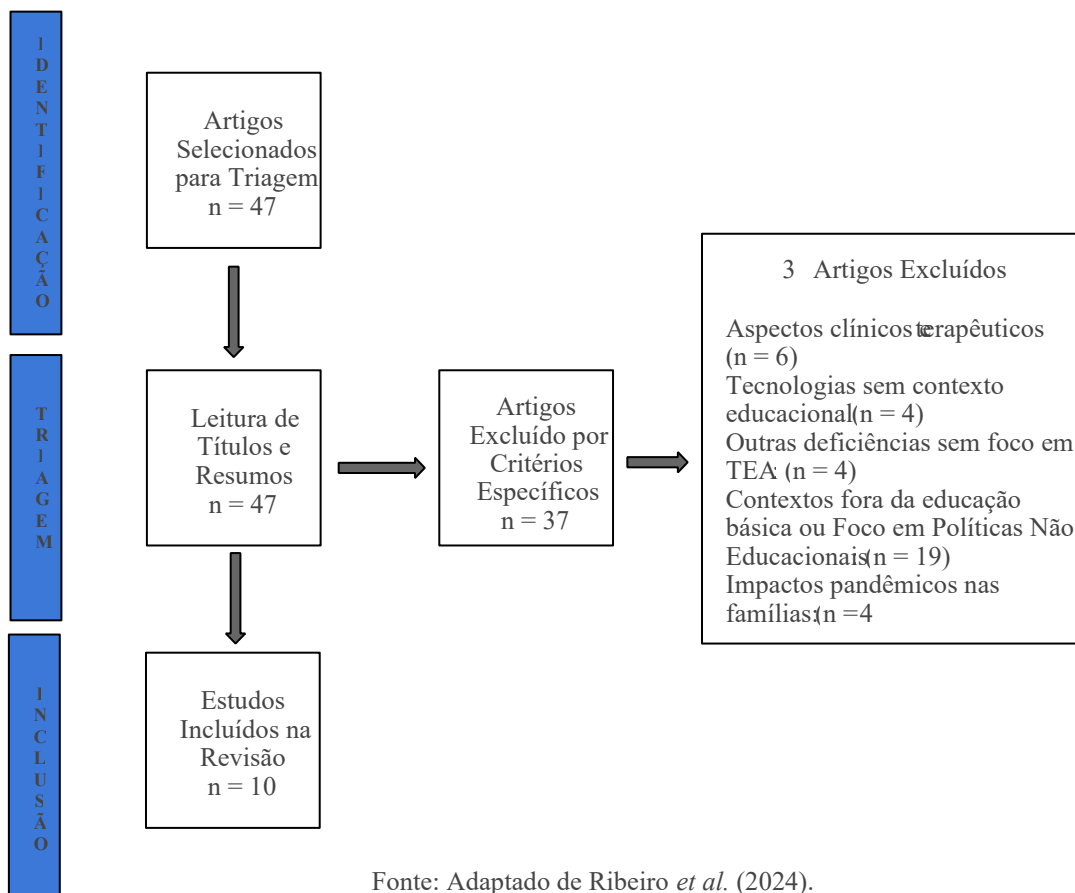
IDENTIFICAÇÃO

Artigos Selecionados para Triagem
n = 47

TRIAGEM

Leitura de Títulos e Resumos
n = 47

Artigos Excluído por Critérios Específicos
n = 37

3 Artigos Excluídos

Aspectos clínicos terapêuticos (n = 6)
Tecnologias sem contexto educacional (n = 4)
Outras deficiências sem foco em TEA: (n = 4)
Contextos fora da educação básica ou Foco em Políticas Não Educacionais (n = 19)
Impactos pandêmicos nas famílias: (n =4

INCLUSÃO

Estudos Incluídos na Revisão
n = 10

Fonte: Adaptado de Ribeiro *et al.* (2024).